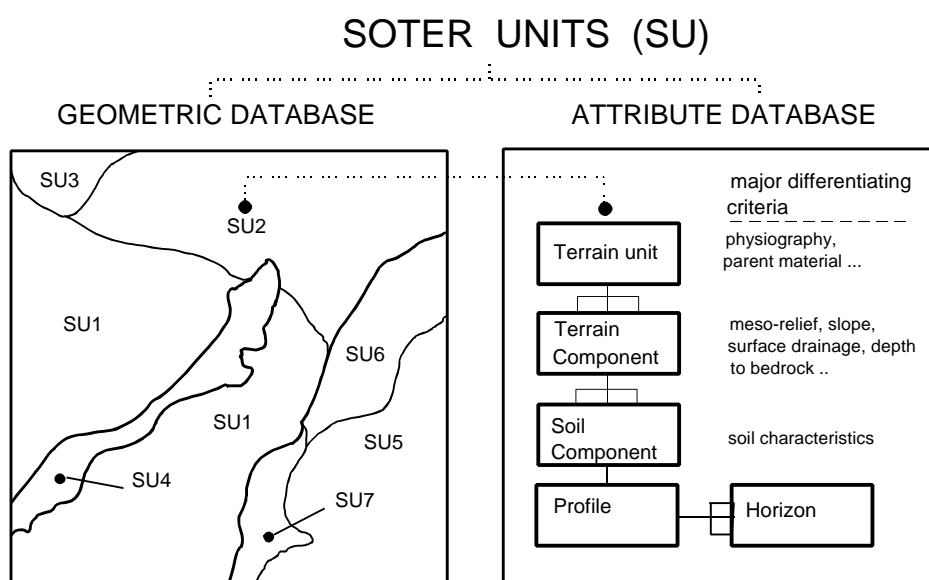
SOTER UNITS (SU)

GEOMETRIC DATABASE

ATTRIBUTE DATABASE

SU3

SU2

SU1

SU6

SU1

SU5

SU4

SU7

major differentiating criteria

Terrain unit

physiography, parent material ...

Terrain Component

meso-relief, slope, surface drainage, depth to bedrock ..

Soil Component

soil characteristics

Profile

Horizon